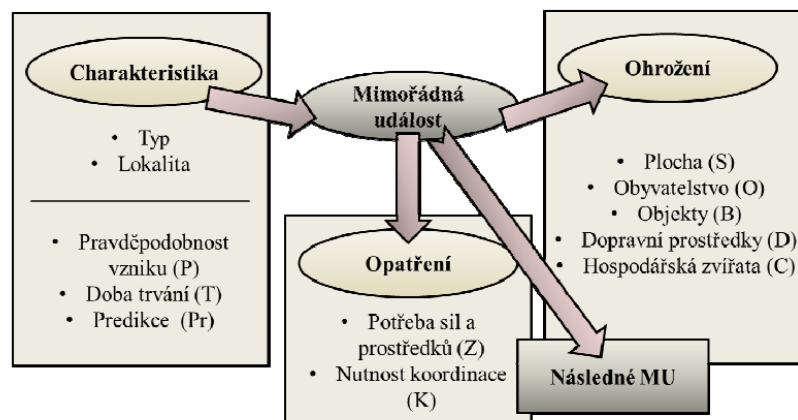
Charakteristika

• Typ
• Lokalita

• Pravděpodobnost vzniku (P)
• Doba trvání (T)
• Predikce (Pr)

Mimořádná událost

Ohrožení

• Plocha (S)
• Obyvatelstvo (O)
• Objekty (B)
• Dopravní prostředky (D)
• Hospodářská zvířata (C)

Opatření

• Potřeba sil a prostředků (Z)
• Nutnost koordinace (K)

Následné MU